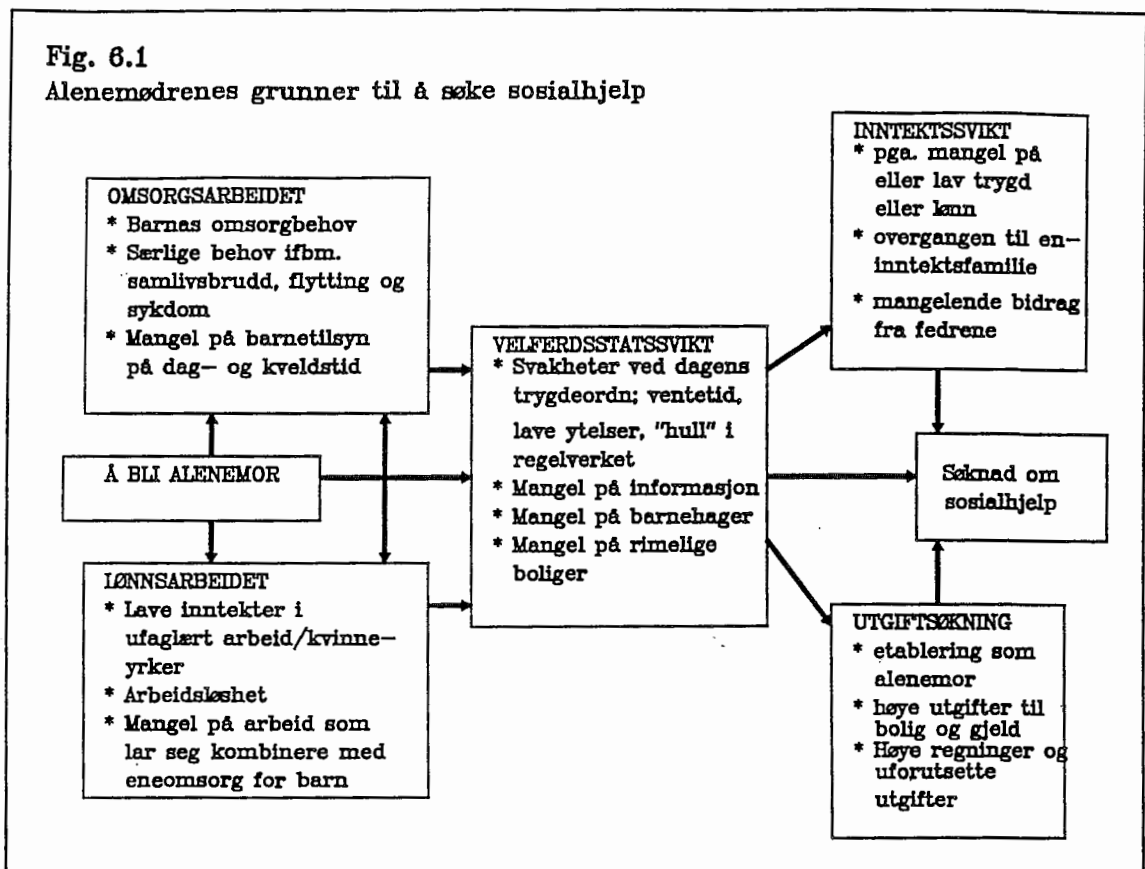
Fig. 6.1
Alenemødrenes grunner til å søke sosialhjelp

OMSORGSARBEIDET
* Barnas omsorgbehov
* Særlige behov ifbm. samlivsbrudd, flytting og sykdom
* Mangel på barnetilsyn på dag- og kveldstid

Å BLI ALENEMOR

LØNNSARBEIDET
* Lave inntekter i ufaglært arbeid/kvinneyrker
* Arbeidsløshet
* Mangel på arbeid som lar seg kombinere med eneomsorg for barn

VELFERDSSTATSSVIKT
* Svakheter ved dagens trygdeordn; ventetid, lave ytelser, "hull" i regelverket
* Mangel på informasjon
* Mangel på barnehager
* Mangel på rimelige boliger

INNTEKTSSVIKT
* pga. mangel på eller lav trygd eller lønn
* overgangen til en-inntektsfamilie
* mangelende bidrag fra fedrene

Søknad om sosialhjelp

UTGIFTSØKNING
* etablering som alenemor
* høye utgifter til bolig og gjeld
* Høye regninger og uforutsette utgifter